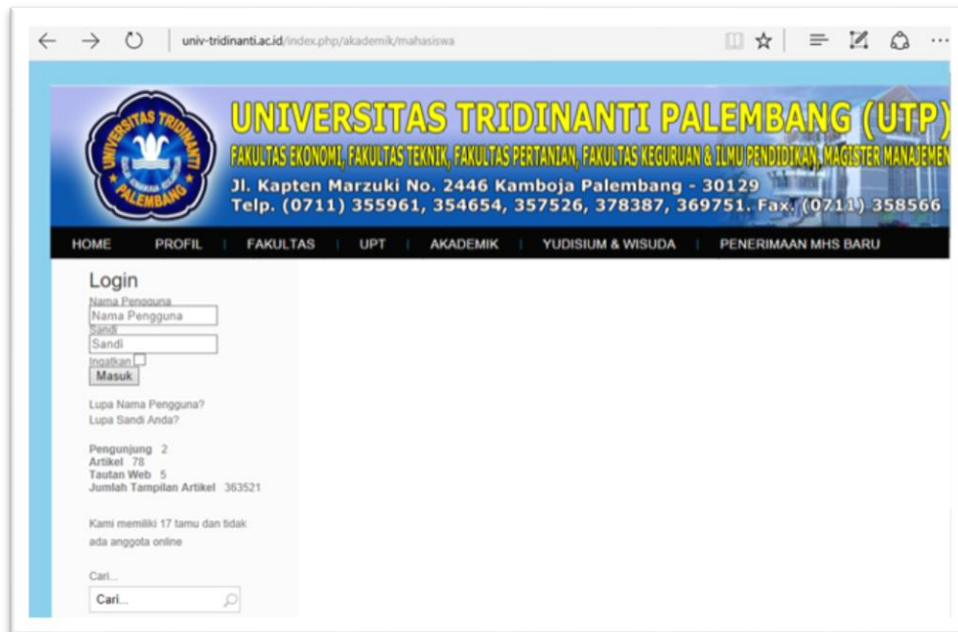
univ-tridinanti.ac.id/index.php/akademik/mahasiswa

UNIVERSITAS TRIDINANTI PALEMBANG
PALEMBANG

UNIVERSITAS TRIDINANTI PALEMBANG (UTP)
FAKULTAS EKONOMI, FAKULTAS TEKNIK, FAKULTAS PERTANIAN, FAKULTAS KEGURUAN & ILMU PENDIDIKAN, MAGISTER MANAJEMEN
Jl. Kapten Marzuki No. 2446 Kamboja Palembang - 30129
Telp. (0711) 355961, 354654, 357526, 378387, 369751. Fax. (0711) 358566

HOME | PROFIL | FAKULTAS | UPT | AKADEMIK | YUDISIUM & WISUDA | PENERIMAAN MHS BARU

Login
Nama Pengguna
Nama Pengguna
Sandi
Sandi
Ingatkan
Masuk

Lupa Nama Pengguna?
Lupa Sandi Anda?

Pengunjung 2
Artikel 78
Tautan Web 5
Jumlah Tampilan Artikel 363521

Kami memiliki 17 tamu dan tidak ada anggota online

Cari...
Cari...